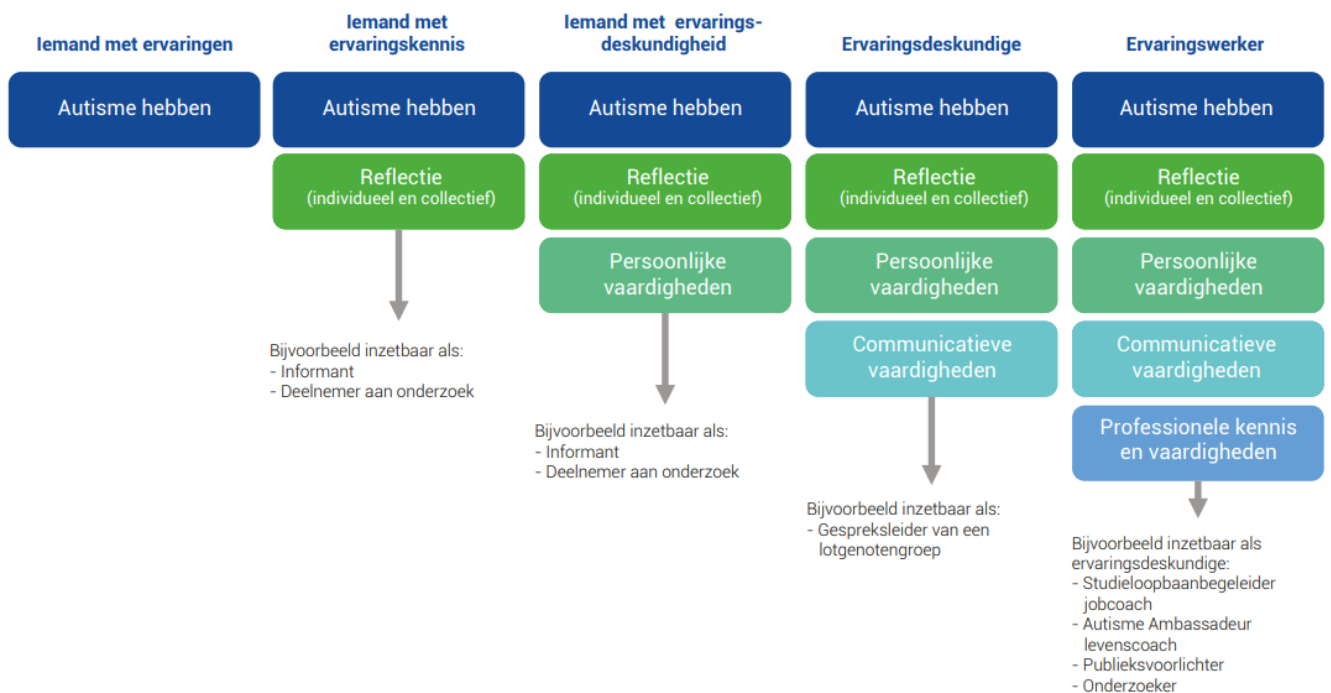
Iemand met ervaringen

Autisme hebben

Iemand met ervaringskennis

Autisme hebben

Reflectie (individueel en collectief)

Bijvoorbeeld inzetbaar als:
- Informant
- Deelnemer aan onderzoek

Iemand met ervaringsdeskundigheid

Autisme hebben

Reflectie (individueel en collectief)

Persoonlijke vaardigheden

Bijvoorbeeld inzetbaar als:
- Informant
- Deelnemer aan onderzoek

Ervaringsdeskundige

Autisme hebben

Reflectie (individueel en collectief)

Persoonlijke vaardigheden

Communicatieve vaardigheden

Bijvoorbeeld inzetbaar als:
- Gespreksleider van een lotgenotengroep

Ervaringswerker

Autisme hebben

Reflectie (individueel en collectief)

Persoonlijke vaardigheden

Communicatieve vaardigheden

Professionele kennis en vaardigheden

Bijvoorbeeld inzetbaar als ervaringsdeskundige:
- Studieloopbaanbegeleider jobcoach
- Autisme Ambassadeur levenscoach
- Publieksvoorlichter
- Onderzoeker